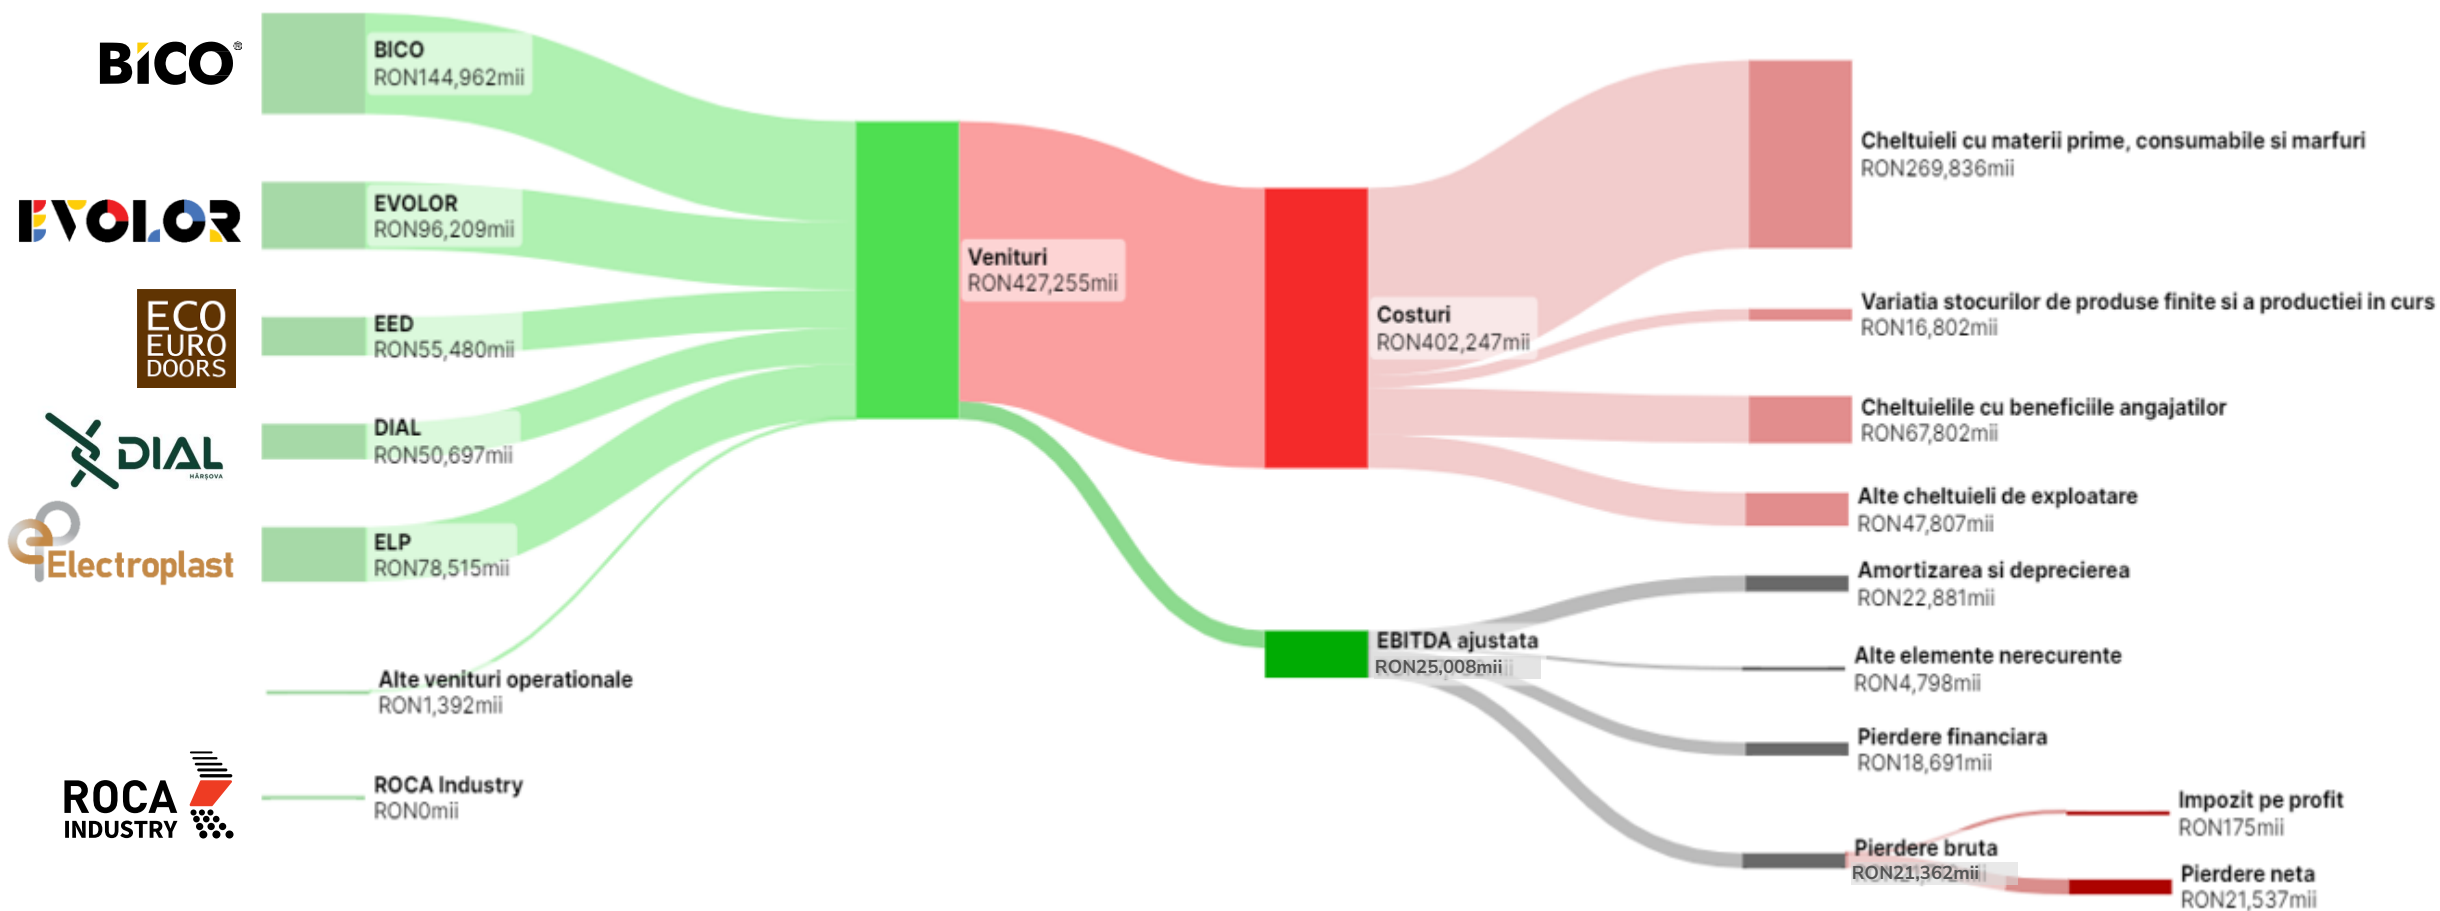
BICO®

EVOLOR

ECO EURO DOORS

DIAL HÂRȘOVA

Electroplast

ROCA INDUSTRY

BICO
RON144,962mii

EVOLOR
RON96,209mii

EED
RON55,480mii

DIAL
RON50,697mii

ELP
RON78,515mii

Alte venituri operationale
RON1,392mii

ROCA Industry
RON0mii

Venituri
RON427,255mii

Costuri
RON402,247mii

EBITDA ajustata
RON25,008mii

Cheltuieli cu materii prime, consumabile si marfuri
RON269,836mii

Variatia stocurilor de produse finite si a productiei in curs
RON16,802mii

Cheltuielile cu beneficiile angajatilor
RON67,802mii

Alte cheltuieli de exploatare
RON47,807mii

Amortizarea si deprecierea
RON22,881mii

Alte elemente nerecurente
RON4,798mii

Pierdere financiara
RON18,691mii

Pierdere bruta
RON21,362mii

Impozit pe profit
RON175mii

Pierdere neta
RON21,537mii